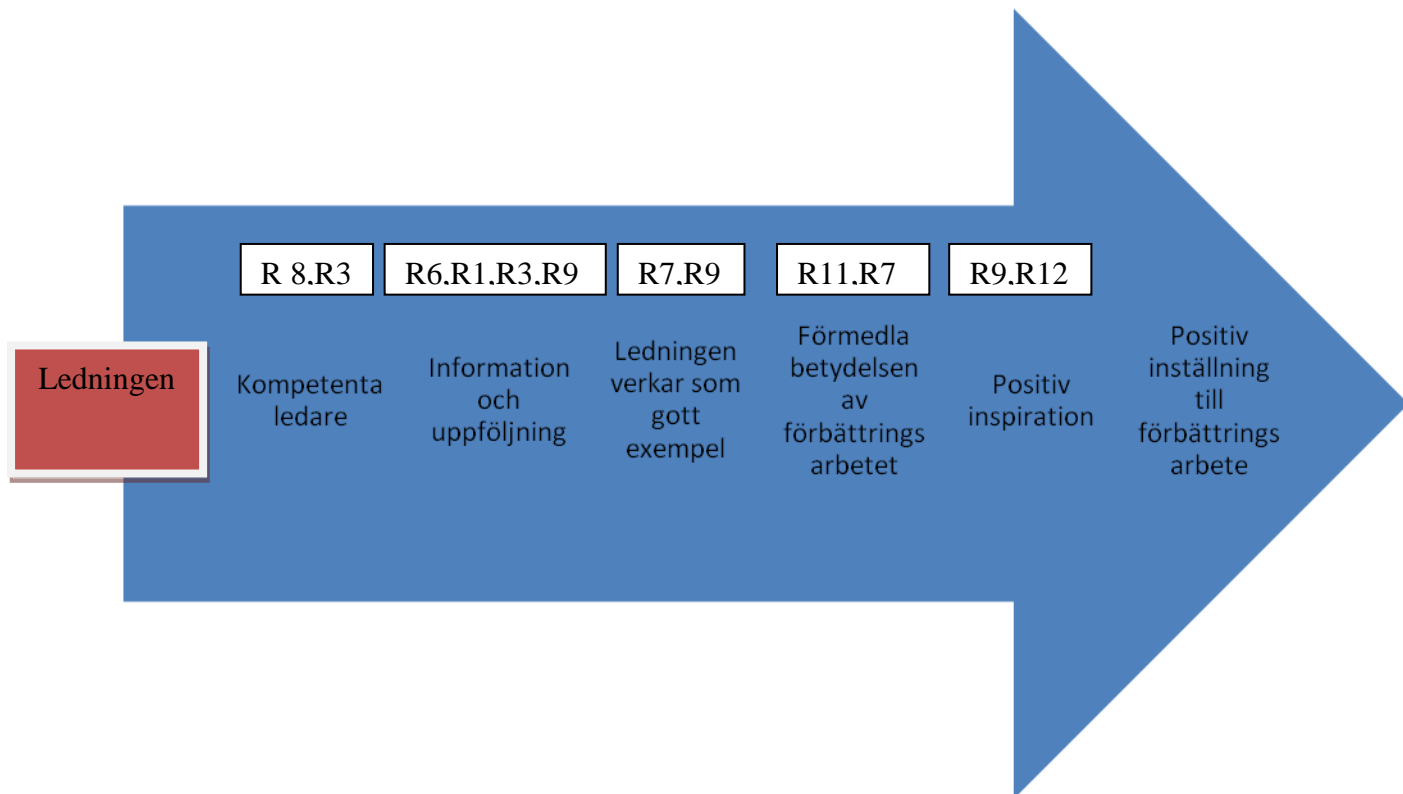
Ledningen

R 8,R3

Kompetenta ledare

R6,R1,R3,R9

Information och uppföljning

R7,R9

Ledningen verkar som gott exempel

R11,R7

Förmedla betydelsen av förbättrings arbetet

R9,R12

Positiv inspiration

Positiv inställning till förbättrings arbete